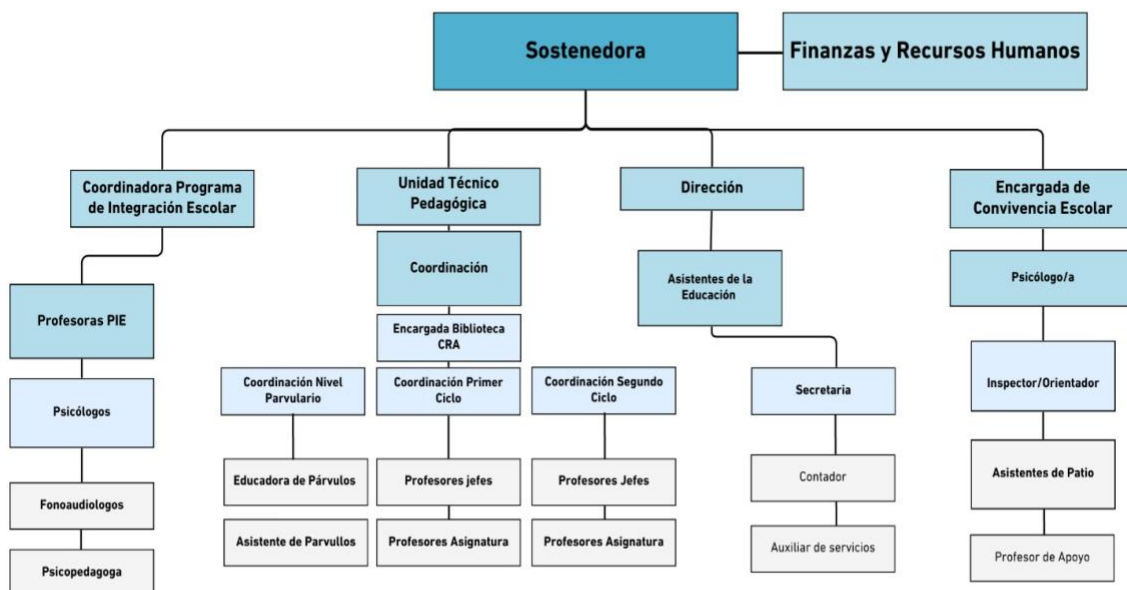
Sostenedora

Finanzas y Recursos Humanos

Coordinadora Programa de Integración Escolar

Profesoras PIE

Psicólogos

Fonoaudiologos

Psicopedagoga

Unidad Técnico Pedagógica

Coordinación

Encargada Biblioteca CRA

Coordinación Nivel Parvulario

Educadora de Párvulos

Asistente de Parvullos

Coordinación Primer Ciclo

Profesores jefes

Profesores Asignatura

Coordinación Segundo Ciclo

Profesores Jefes

Profesores Asignatura

Dirección

Asistentes de la Educación

Secretaria

Contador

Auxiliar de servicios

Encargada de Convivencia Escolar

Psicólogo/a

Inspector/Orientador

Asistentes de Patio

Profesor de Apoyo